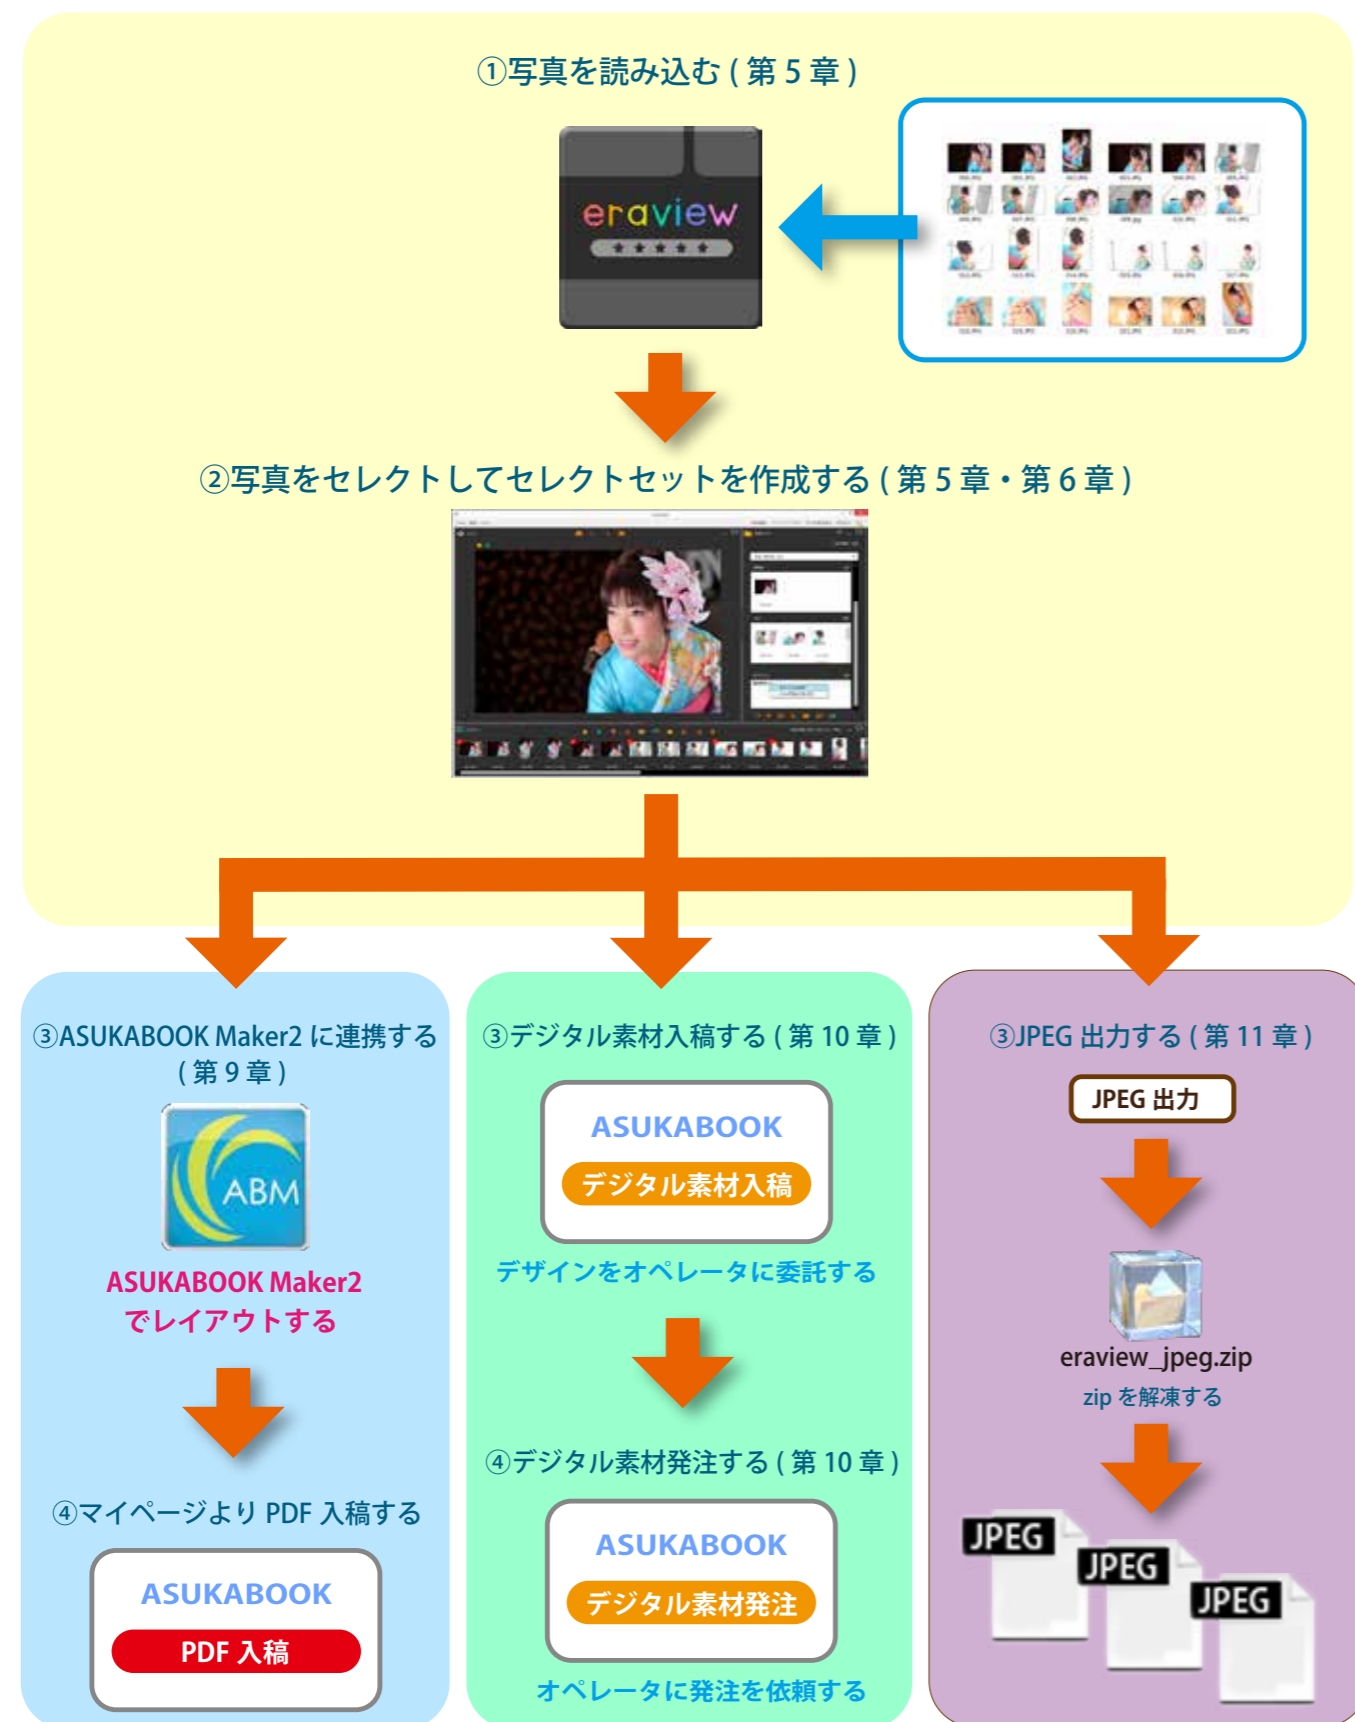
①写真を読み込む ( 第 5 章 )

eraview

②写真をセレクトしてセレクトセットを作成する ( 第 5 章・第 6 章 )

③ASUKABOOK Maker2 に連携する ( 第 9 章 )

ABM

ASUKABOOK Maker2 でレイアウトする

④マイページより PDF 入稿する

ASUKABOOK
PDF 入稿

③デジタル素材入稿する ( 第 10 章 )

ASUKABOOK
デジタル素材入稿

デザインをオペレータに委託する

④デジタル素材発注する ( 第 10 章 )

ASUKABOOK
デジタル素材発注

オペレータに発注を依頼する

③JPEG 出力する ( 第 11 章 )

JPEG 出力

eraview_jpeg.zip
zip を解凍する

JPEG
JPEG
JPEG